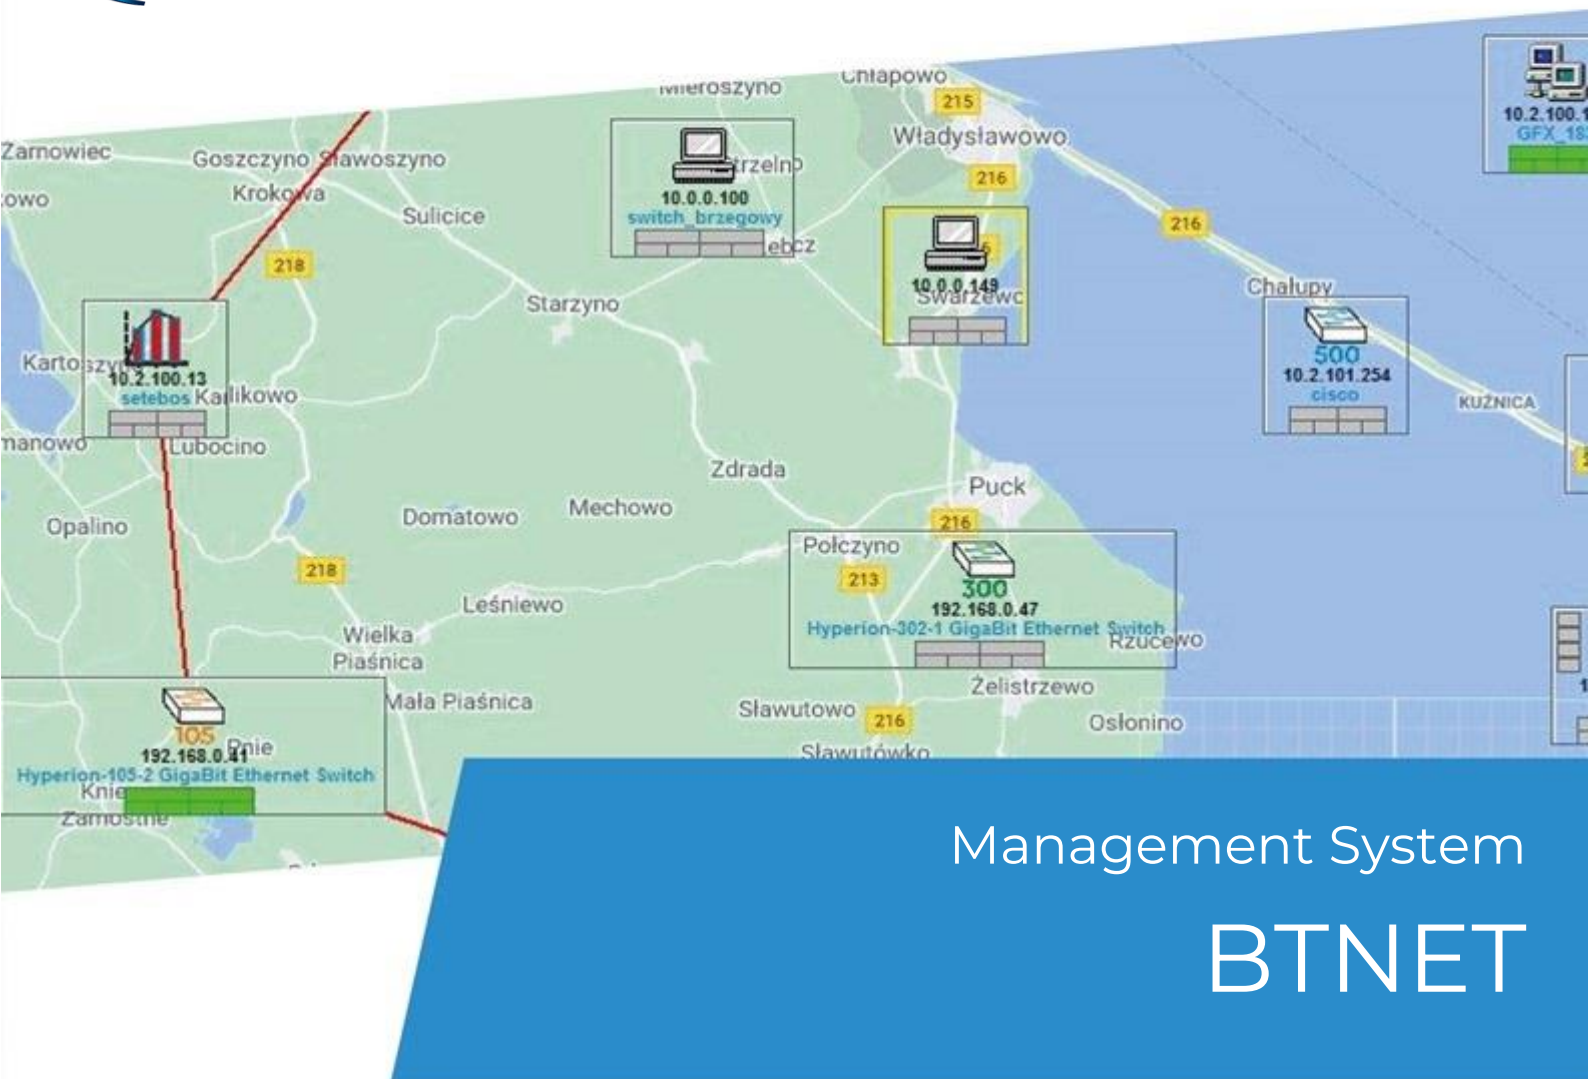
Mieroszyno
Chłapowo
215
Władysławowo
216
216
Żarnowiec
Goszczyno
Sławoszyno
Krokowa
Sulicice
owo
218
10.0.0.100
switch_brzegowy
Strzelno
Rebcz
10.0.0.149
Swarzewo
Starzyno
Chałupy
500
10.2.101.254
cisco
KUŹNICA
10.2.100.1
GFX_18
Kartoszyno
10.2.100.13
setebos
Kaplikowo
manowo
Łubocino
Zdrada
Puck
Opalino
Domatowo
Mechowo
216
Połczyno
213
300
192.168.0.47
Hyperion-302-1 GigaBit Ethernet Switch
Rzucewo
218
Leśniewo
Wielka Piaśnica
Mała Piaśnica
Żelistrzewo
Sławutowo
216
Osłonino
Sławutówko
105
192.168.0.41
Hyperion-105-2 GigaBit Ethernet Switch
Domatowo
Kniewo
Zamostne

Management System
BTNET